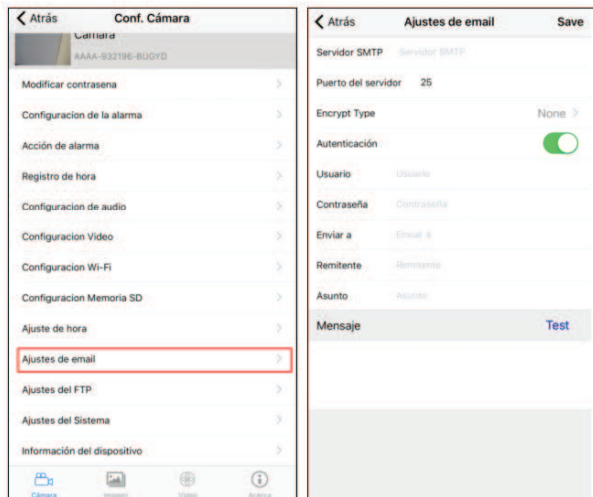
< Atrás Conf. Cámara

Cámara
AAAA-932196-BUGYD

Modificar contrasena

Configuracion de la alarma

Acción de alarma

Registro de hora

Configuracion de audio

Configuracion Video

Configuracion Wi-Fi

Configuracion Memoria SD

Ajuste de hora

Ajustes de email

Ajustes del FTP

Ajustes del Sistema

Información del dispositivo

Cámara Imagen Video Acerca

< Atrás Ajustes de email Save

Servidor SMTP Servidor SMTP

Puerto del servidor 25

Encrypt Type None >

Autenticación

Usuario Usuario

Contraseña Contraseña

Enviar a Email 1

Remitente Remitente

Asunto Asunto

Mensaje Test